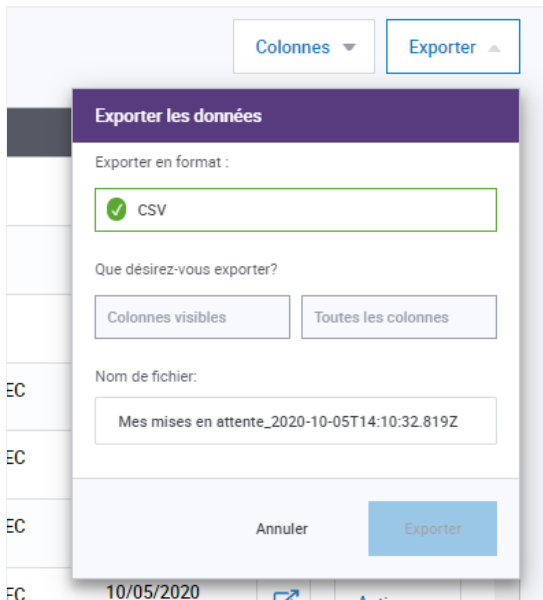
Colonnes
Exporter

Exporter les données

Exporter en format :

CSV

Que désirez-vous exporter?

Colonnes visibles
Toutes les colonnes

Nom de fichier:

Mes mises en attente_2020-10-05T14:10:32.819Z

Annuler
Exporter

EC
EC
EC
EC
10/05/2020